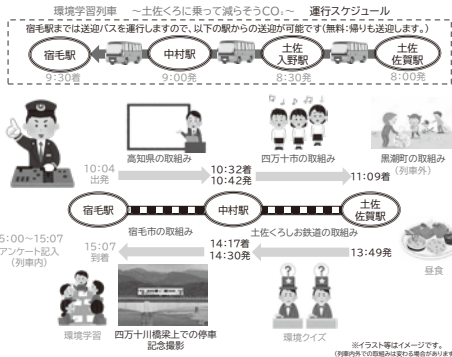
環境学習列車　～土佐くろに乗って減らそうCO₂～　運行スケジュール

宿毛駅までは送迎バスを運行しますので、以下の駅からの送迎が可能です(無料:帰りも送迎します。)

宿毛駅
9:30着

中村駅
9:00発

土佐入野駅
8:30発

土佐佐賀駅
8:00発

10:04
出発

高知県の取組み

10:32着
10:42発

四万十市の取組み

11:09着

黒潮町の取組み
(列車外)

宿毛駅

中村駅

土佐佐賀駅

宿毛市の取組み

土佐くろしお鉄道の取組み

14:17着
14:30発

13:49発

昼食

5:00～15:07
アンケート記入
(列車内)

15:07
到着

環境学習

四万十川橋梁上での停車
記念撮影

環境クイズ

※イラスト等はイメージです。
(列車内での取組みは変わる場合があります)